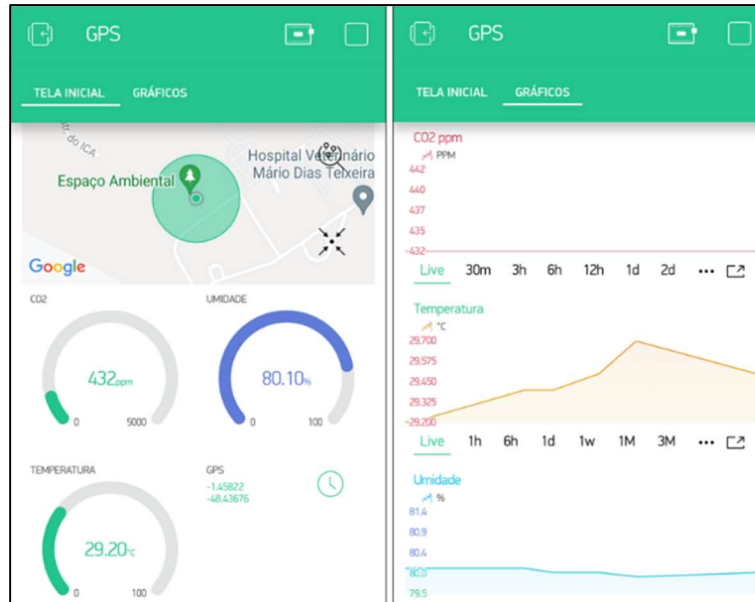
GPS

TELA INICIAL GRÁFICOS

do ICA

Hospital Veterinário Mário Dias Teixeira

Espaço Ambiental

Google

CO2

432ppm

0 5000

UMIDADE

80.10%

0 100

TEMPERATURA

29.20°C

0 100

GPS
-1.45822
-48.43676

GPS

TELA INICIAL GRÁFICOS

CO2 ppm
PPM
442
440
437
435
432

Live 30m 3h 6h 12h 1d 2d ••• 

Temperatura
°C
29.700
29.575
29.450
29.325
29.200

Live 1h 6h 1d 1w 1M 3M ••• 

Umidade
%
81.4
80.9
80.4
80.0
79.5